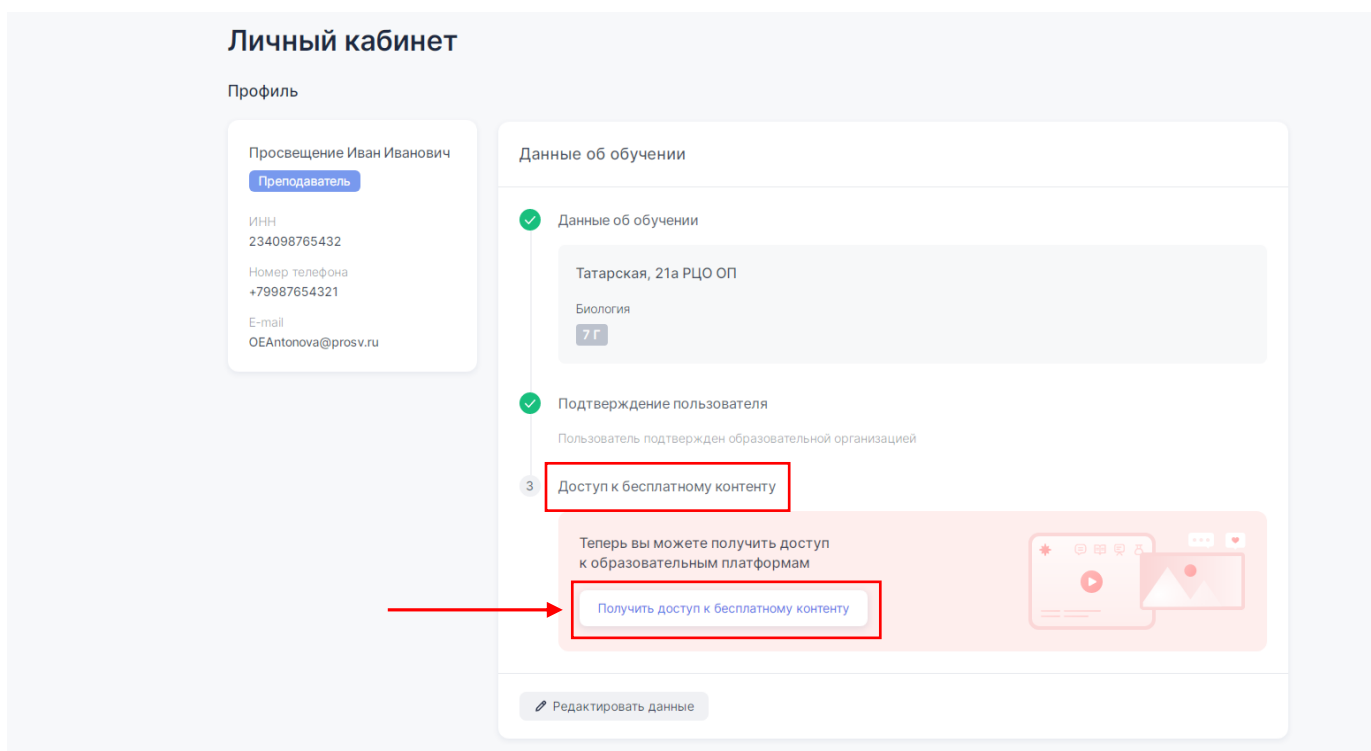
Личный кабинет

Профиль

Просвещение Иван Иванович
Преподаватель

ИНН
234098765432

Номер телефона
+79987654321

E-mail
OEAntonova@prosv.ru

Данные об обучении

Данные об обучении

Татарская, 21а РЦО ОП

Биология
7 Г

Подтверждение пользователя

Пользователь подтвержден образовательной организацией

3 Доступ к бесплатному контенту

Теперь вы можете получить доступ к образовательным платформам

Получить доступ к бесплатному контенту

Редактировать данные